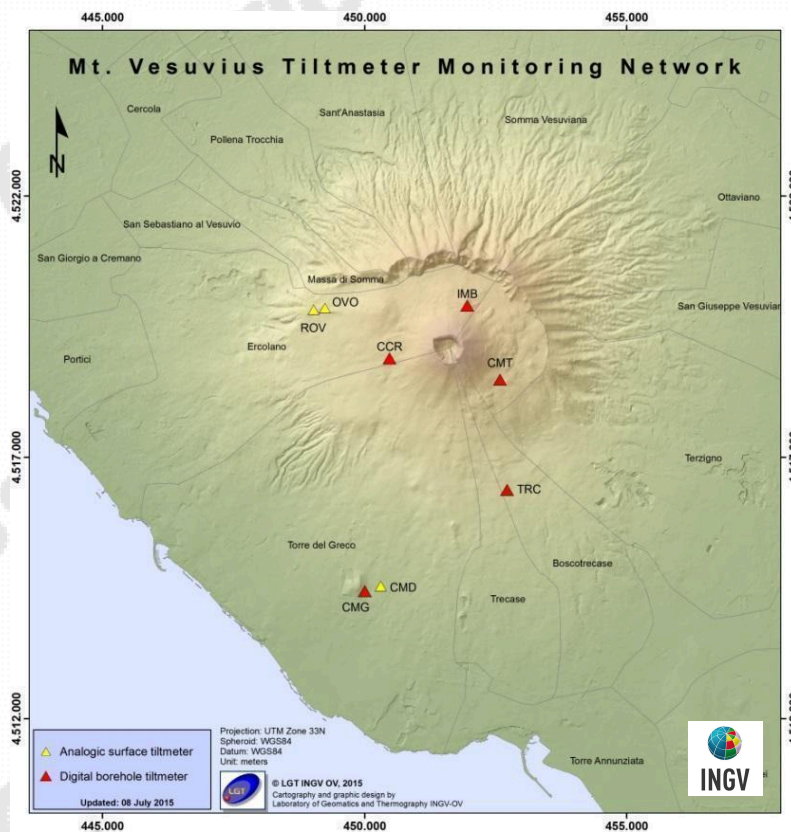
445.000
450.000
455.000

Mt. Vesuvius Tiltmeter Monitoring Network

N

4.522.000
4.517.000
4.512.000

Cercola
Sant'Anastasia
Somma Vesuviana
Pollena Trocchia
Ottaviano
San Sebastiano al Vesuvio
San Giorgio a Cremano
Massa di Somma
OVO
ROV
IMB
San Giuseppe Vesuviano
Portici
Ercolano
CCR
CMT
Terzigno
TRC
Torre del Greco
Boscotrecase
CMD
CMG
Trecase
Torre Annunziata

Analogic surface tiltmeter
Digital borehole tiltmeter
Updated: 08 July 2015

Projection: UTM Zone 33N
Spheroid: WGS84
Datum: WGS84
Unit: meters

LGT

© LGT INGV OV, 2015
Cartography and graphic design by
Laboratory of Geomatics and Thermography INGV-OV

INGV

445.000
450.000
455.000